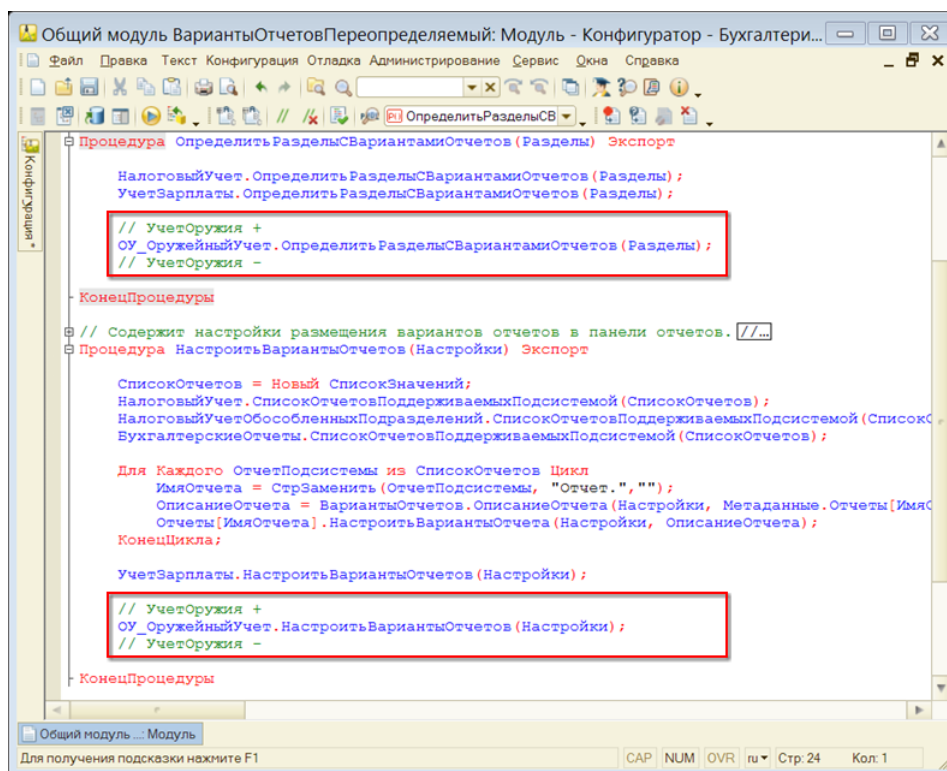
Общий модуль ВариантыОтчетовПереопределяемый: Модуль - Конфигуратор - Бухгалтери...

Файл Правка Текст Конфигурация Отладка Администрирование Сервис Окна Справка

ОпределитьРазделыСВ

Конфигурация

Процедура ОпределитьРазделыСВариантамиОтчетов(Разделы) Экспорт

НалоговыйУчет.ОпределитьРазделыСВариантамиОтчетов(Разделы);
УчетЗарплаты.ОпределитьРазделыСВариантамиОтчетов(Разделы);

// УчетОружия +
ОУ_ОружейныйУчет.ОпределитьРазделыСВариантамиОтчетов(Разделы);
// УчетОружия -

КонецПроцедуры

// Содержит настройки размещения вариантов отчетов в панели отчетов. //...
Процедура НастроитьВариантыОтчетов(Настройки) Экспорт

СписокОтчетов = Новый СписокЗначений;
НалоговыйУчет.СписокОтчетовПоддерживаемыхПодсистемой(СписокОтчетов);
НалоговыйУчетОбособленныхПодразделений.СписокОтчетовПоддерживаемыхПодсистемой(СписокО
БухгалтерскиеОтчеты.СписокОтчетовПоддерживаемыхПодсистемой(СписокОтчетов);

Для Каждого ОтчетПодсистемы из СписокОтчетов Цикл
ИмяОтчета = СтрЗаменить(ОтчетПодсистемы, "Отчет.","");
ОписаниеОтчета = ВариантыОтчетов.ОписаниеОтчета(Настройки, Метаданные.Отчеты[ИмяО
Отчеты[ИмяОтчета].НастроитьВариантыОтчета(Настройки, ОписаниеОтчета);
КонецЦикла;

УчетЗарплаты.НастроитьВариантыОтчетов(Настройки);

// УчетОружия +
ОУ_ОружейныйУчет.НастроитьВариантыОтчетов(Настройки);
// УчетОружия -

КонецПроцедуры

Общий модуль ...: Модуль

Для получения подсказки нажмите F1 CAP NUM OVR ru Стр: 24 Кол: 1